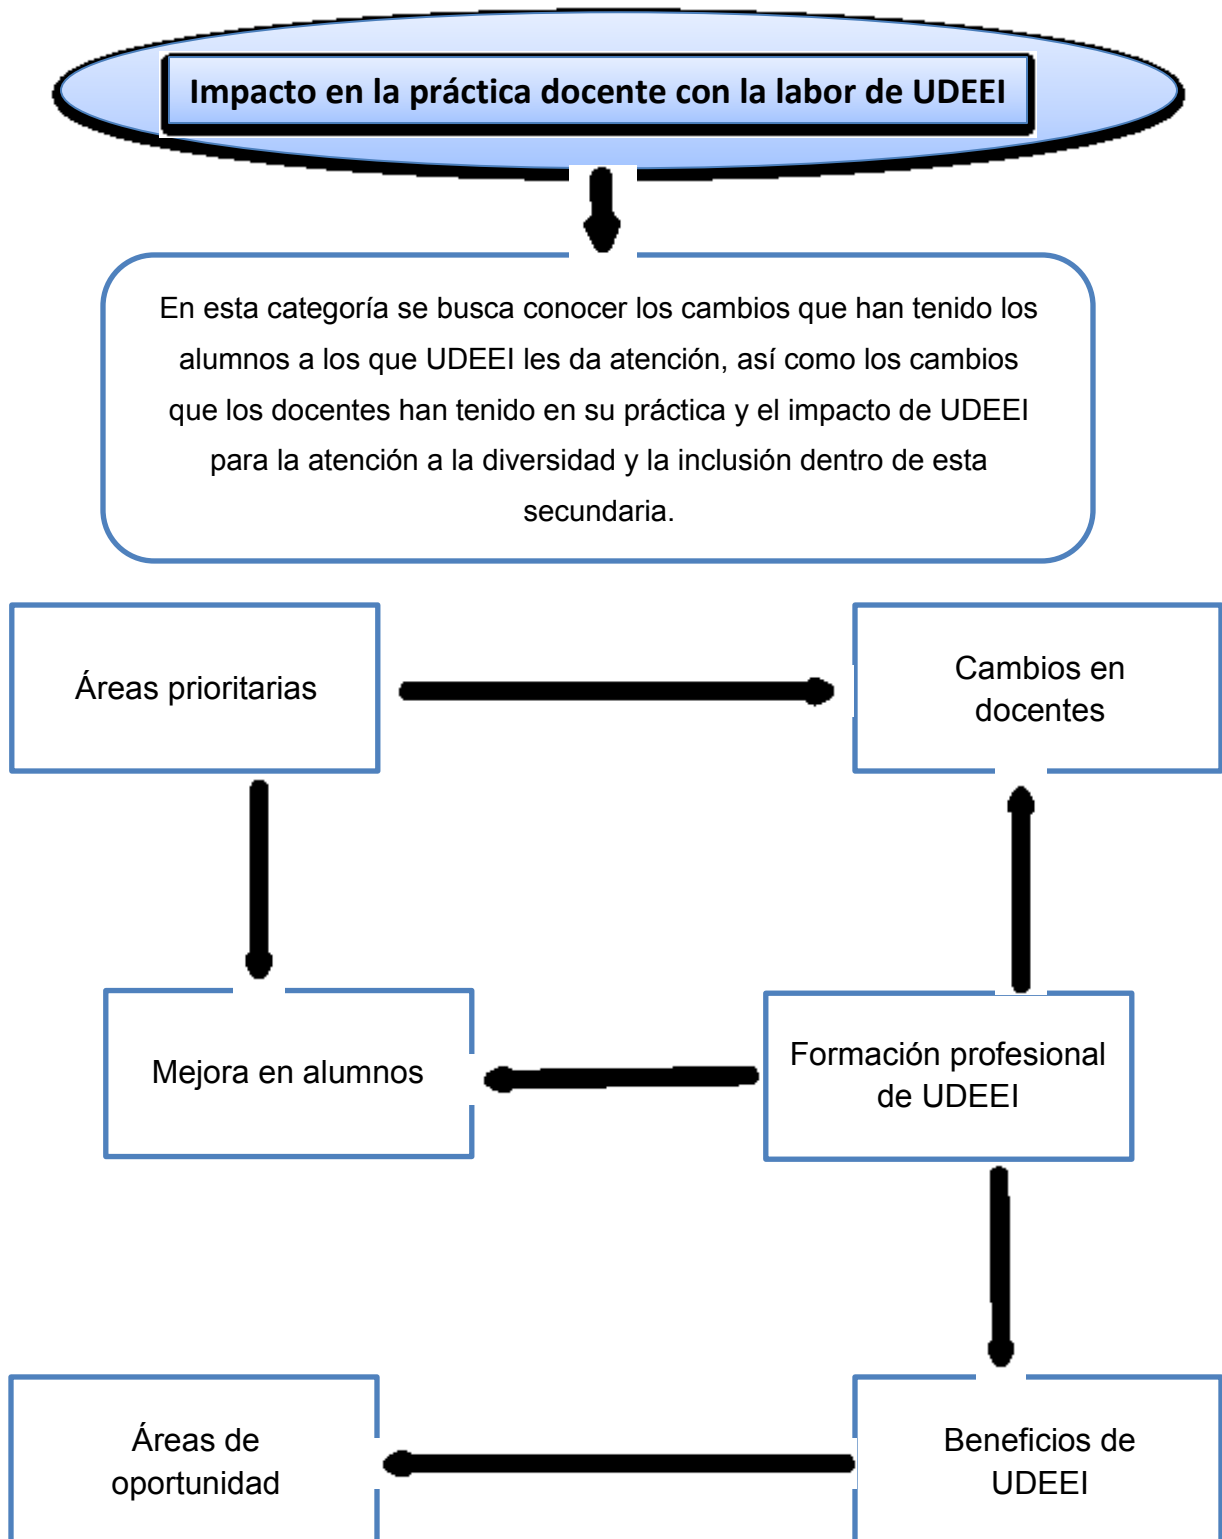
Impacto en la práctica docente con la labor de UDEEI

En esta categoría se busca conocer los cambios que han tenido los alumnos a los que UDEEI les da atención, así como los cambios que los docentes han tenido en su práctica y el impacto de UDEEI para la atención a la diversidad y la inclusión dentro de esta secundaria.

Áreas prioritarias

Cambios en docentes

Mejora en alumnos

Formación profesional de UDEEI

Áreas de oportunidad

Beneficios de UDEEI